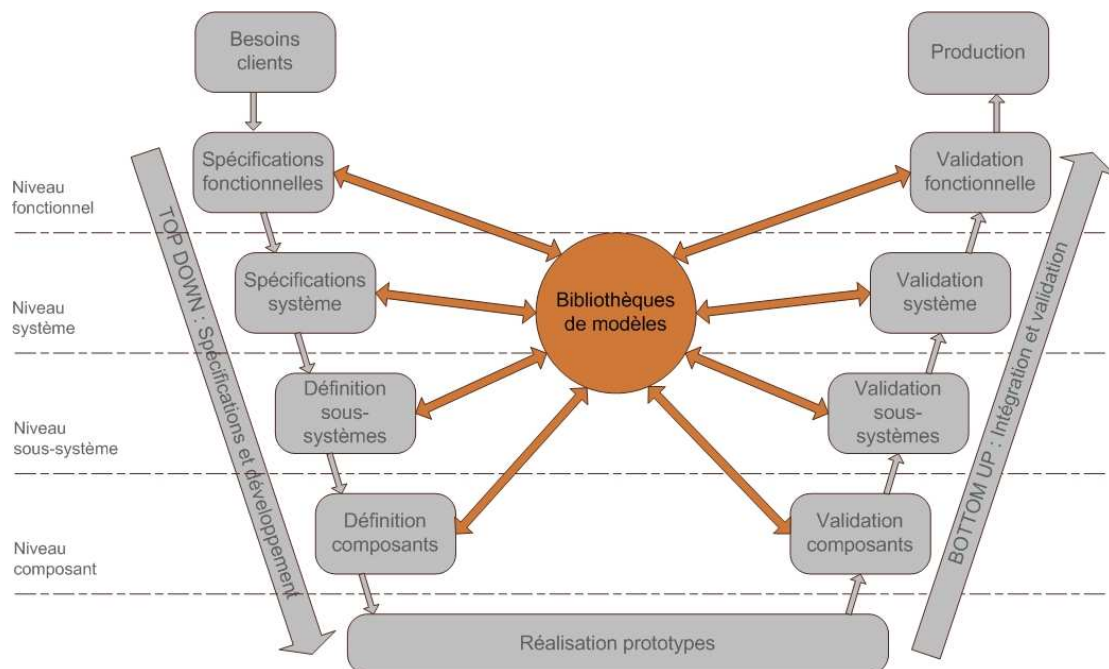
Besoins clients

Production

Spécifications fonctionnelles

Validation fonctionnelle

Niveau fonctionnel

TOP DOWN : Spécifications et développement

BOTTOM UP : Intégration et validation

Spécifications système

Bibliothèques de modèles

Validation système

Niveau système

Définition sous-systèmes

Validation sous-systèmes

Niveau sous-système

Définition composants

Validation composants

Niveau composant

Réalisation prototypes